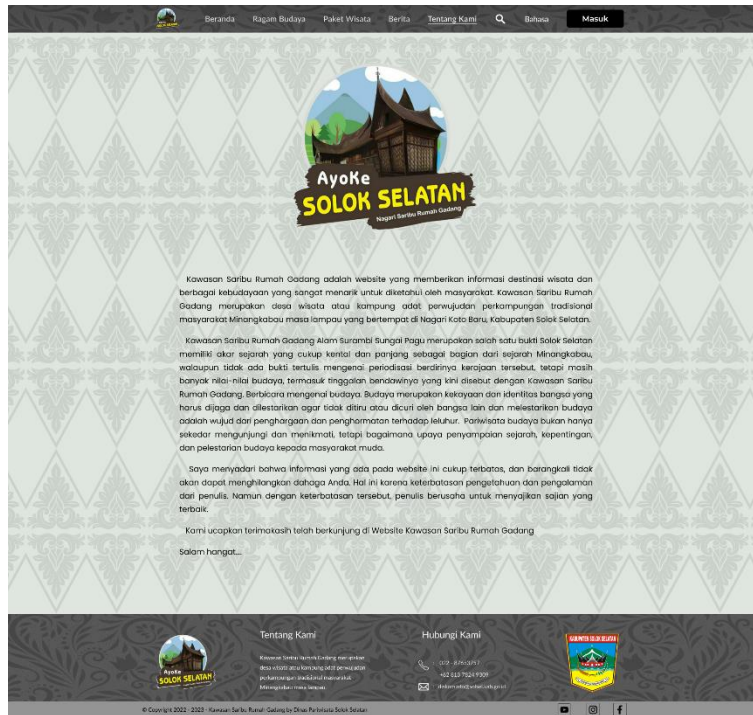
Beranda Ragam Budaya Paket Wisata Berita Tentang Kami Bahasa Masuk

AyoKe
SOLOK SELATAN
Nagari Saribu Rumah Gadang

Kawasan Saribu Rumah Gadang adalah website yang memberikan informasi destinasi wisata dan berbagai kebudayaan yang sangat menarik untuk diketahui oleh masyarakat. Kawasan Saribu Rumah Gadang merupakan desa wisata atau kampung adat perwujudan perkampungan tradisional masyarakat Minangkabau masa lampau yang bertempat di Nagari Koto Baru, Kabupaten Solok Selatan.

Kawasan Saribu Rumah Gadang Alam Surambi Sungai Pagu merupakan salah satu bukti Solok Selatan memiliki akar sejarah yang cukup kental dan panjang sebagai bagian dari sejarah Minangkabau, walaupun tidak ada bukti tertulis mengenai periodisasi berdirinya kerajaan tersebut, tetapi masih banyak nilai-nilai budaya, termasuk tinggalan bendawinya yang kini disebut dengan Kawasan Saribu Rumah Gadang. Berbicara mengenai budaya. Budaya merupakan kekayaan dan identitas bangsa yang harus dijaga dan dilestarikan agar tidak ditiru atau dicuri oleh bangsa lain dan melestarikan budaya adalah wujud dari penghargaan dan penghormatan terhadap leluhur. Pariwisata budaya bukan hanya sekedar mengunjungi dan menikmati, tetapi bagaimana upaya penyampaian sejarah, kepentingan, dan pelestarian budaya kepada masyarakat muda.

Saya menyadari bahwa informasi yang ada pada website ini cukup terbatas, dan barangkali tidak akan dapat menghilangkan dahaga Anda. Hal ini karena keterbatasan pengetahuan dan pengalaman dari penulis. Namun dengan keterbatasan tersebut, penulis berusaha untuk menyajikan sajian yang terbaik.

Kami ucapkan terimakasih telah berkunjung di Website Kawasan Saribu Rumah Gadang

Salam hangat...

AyoKe
SOLOK SELATAN

Tentang Kami
Kawasan Saribu Rumah Gadang merupakan desa wisata atau kampung adat perwujudan perkampungan tradisional masyarakat Minangkabau masa lampau.

Hubungi Kami
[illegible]
+62 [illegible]
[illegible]

KABUPATEN SOLOK SELATAN

© Copyright 2022 - 2023 - Kawasan Saribu Rumah Gadang by Dinas Pariwisata Solok Selatan